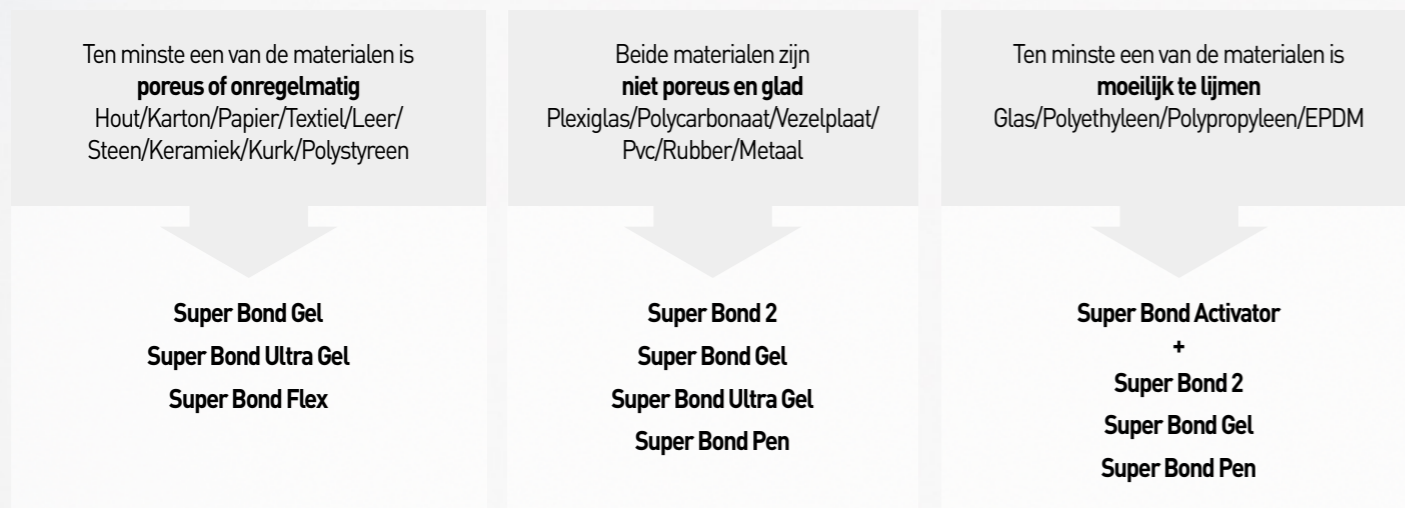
Ten minste een van de materialen is
**poreus of onregelmatig**
Hout/Karton/Papier/Textiel/Leer/Steen/Keramiek/Kurk/Polystyreen

Super Bond Gel
Super Bond Ultra Gel
Super Bond Flex

Beide materialen zijn
**niet poreus en glad**
Plexiglas/Polycarbonaat/Vezelplaat/Pvc/Rubber/Metaal

Super Bond 2
Super Bond Gel
Super Bond Ultra Gel
Super Bond Pen

Ten minste een van de materialen is
**moeilijk te lijmen**
Glas/Polyethyleen/Polypropyleen/EPDM

Super Bond Activator
+
Super Bond 2
Super Bond Gel
Super Bond Pen